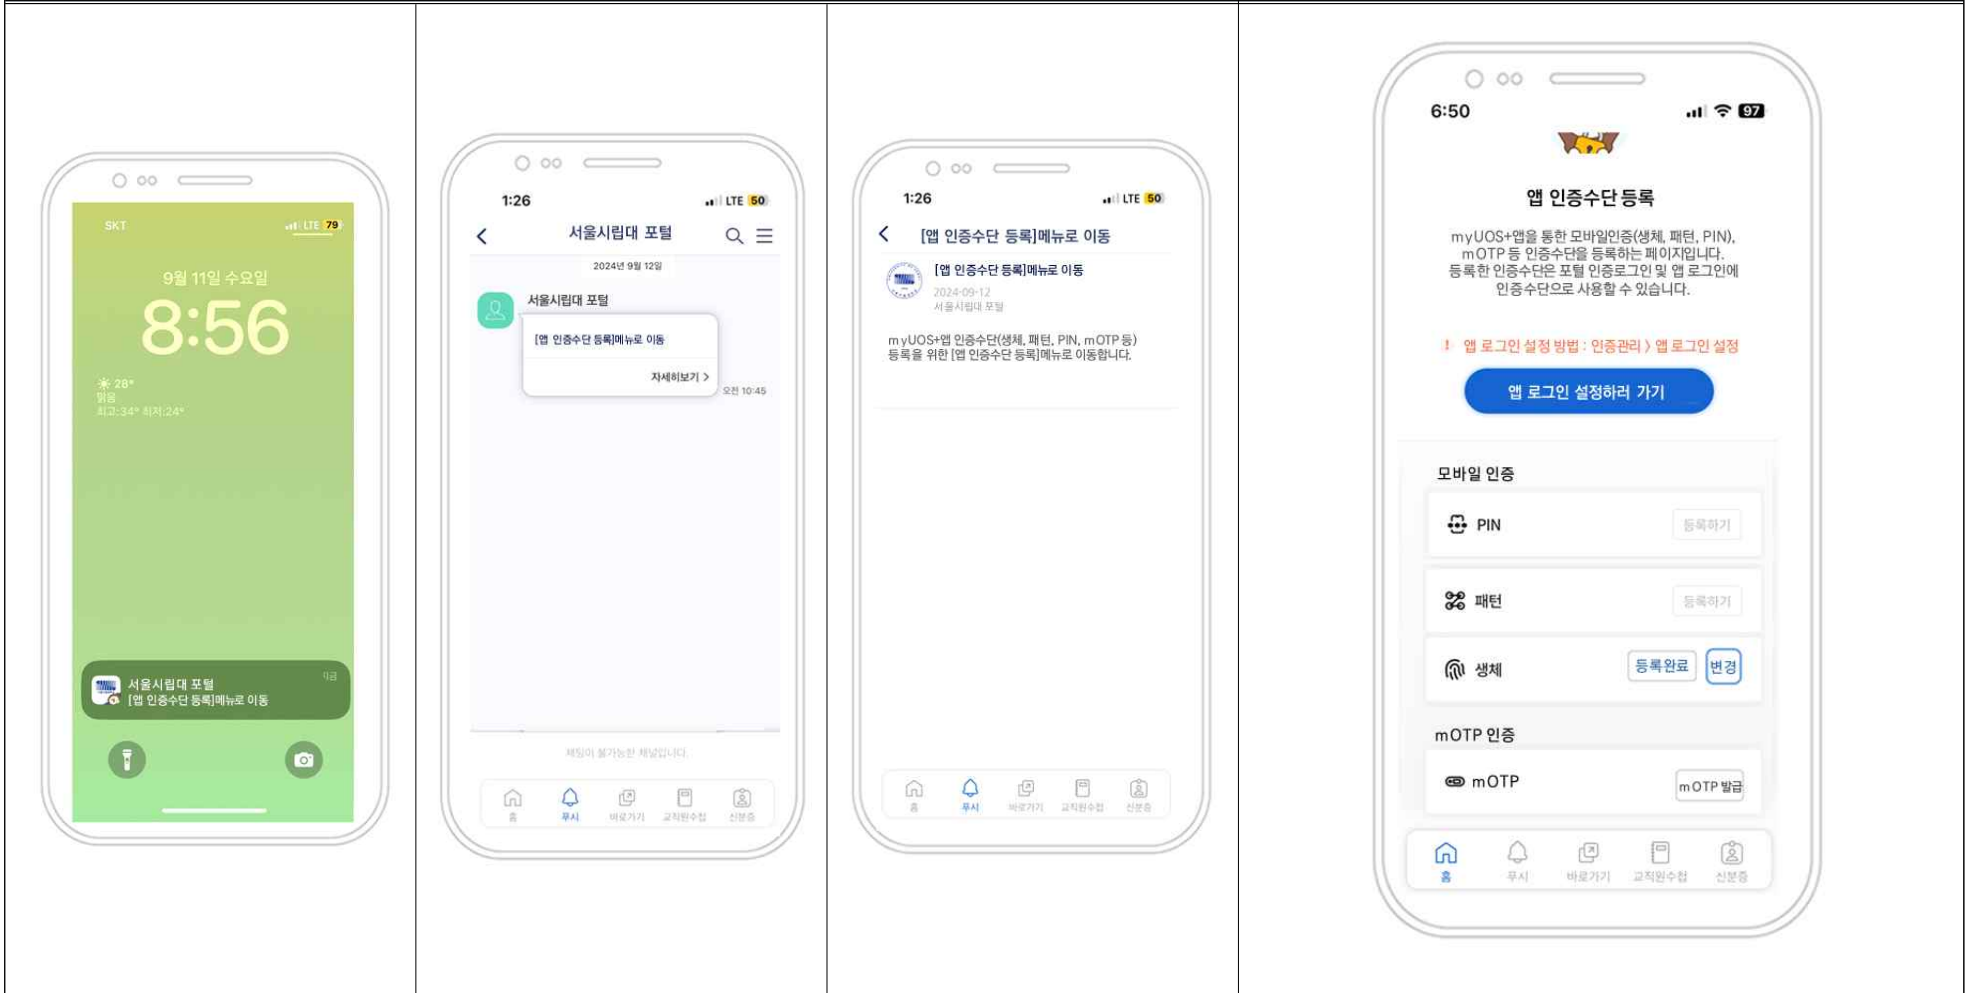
SKT LTE 79

9월 11일 수요일

8:56

28°
맑음
최고:34° 최저:24°

서울시립대 포털
[앱 인증수단 등록]메뉴로 이동
지금

1:26 LTE 50

서울시립대 포털

2024년 9월 12일

서울시립대 포털

[앱 인증수단 등록]메뉴로 이동

자세히보기 >

오전 10:45

채팅이 불가능한 채널입니다.

홈 푸시 바로가기 교직원수첩 신분증

1:26 LTE 50

[앱 인증수단 등록]메뉴로 이동

[앱 인증수단 등록]메뉴로 이동
2024-09-12
서울시립대 포털

myUOS+앱 인증수단(생체, 패턴, PIN, mOTP 등) 등록을 위한 [앱 인증수단 등록]메뉴로 이동합니다.

홈 푸시 바로가기 교직원수첩 신분증

6:50 97

앱 인증수단 등록

myUOS+앱을 통한 모바일인증(생체, 패턴, PIN), mOTP 등 인증수단을 등록하는 페이지입니다. 등록한 인증수단은 포털 인증로그인 및 앱 로그인에 인증수단으로 사용할 수 있습니다.

! 앱 로그인 설정 방법 : 인증관리 > 앱 로그인 설정

앱 로그인 설정하러 가기

모바일 인증

PIN 등록하기

패턴 등록하기

생체 등록완료 변경

mOTP 인증

mOTP mOTP 발급

홈 푸시 바로가기 교직원수첩 신분증